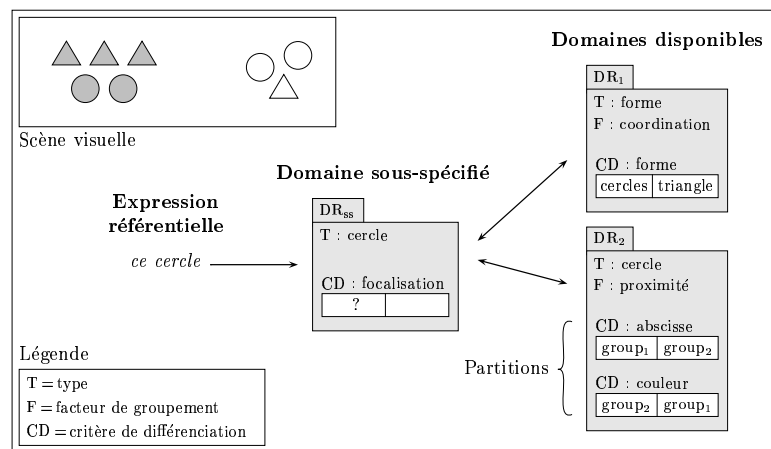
Scène visuelle

Domaines disponibles

$DR_1$
T : forme
F : coordination
CD : forme

| cercles | triangle |
|---|---|

Domaine sous-spécifié

Expression référentielle

ce cercle

$DR_{ss}$
T : cercle
CD : focalisation

| ? | |
|---|---|

$DR_2$
T : cercle
F : proximité
CD : abscisse

| $group_1$ | $group_2$ |
|---|---|

CD : couleur

| $group_2$ | $group_1$ |
|---|---|

Partitions

Légende
T = type
F = facteur de groupement
CD = critère de différenciation